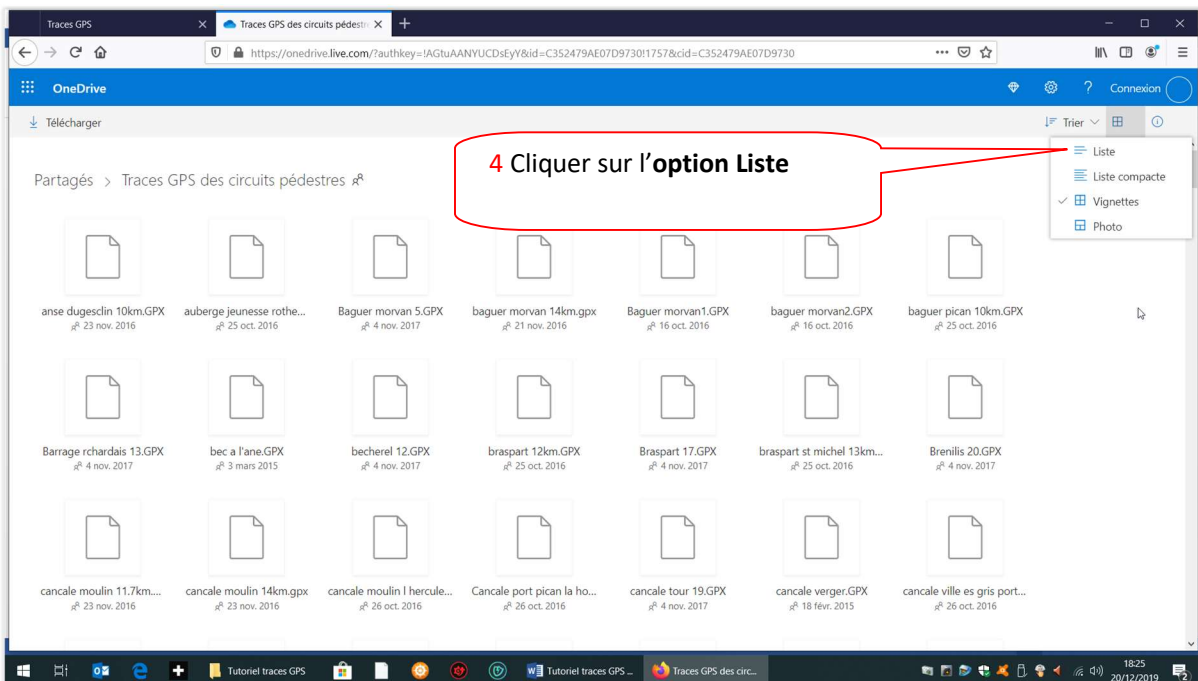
Traces GPS
Traces GPS des circuits pédestr
https://onedrive.live.com/?authkey=!AGtuAANYUCDsEyY&id=C352479AE07D9730!1757&cid=C352479AE07D9730

OneDrive
Connexion

Télécharger
Trier

4 Cliquer sur l'**option Liste**

Liste
Liste compacte
Vignettes
Photo

Partagés > Traces GPS des circuits pédestres

anse dugesclin 10km.GPX
23 nov. 2016
auberge jeunesse rothe...
25 oct. 2016
Baguer morvan 5.GPX
4 nov. 2017
baguer morvan 14km.gpx
21 nov. 2016
Baguer morvan1.GPX
16 oct. 2016
baguer morvan2.GPX
16 oct. 2016
baguer pican 10km.GPX
25 oct. 2016

Barrage rchardais 13.GPX
4 nov. 2017
bec a l'ane.GPX
3 mars 2015
becherel 12.GPX
4 nov. 2017
braspart 12km.GPX
25 oct. 2016
Braspart 17.GPX
4 nov. 2017
braspart st michel 13km...
25 oct. 2016
Brenilis 20.GPX
4 nov. 2017

cancale moulin 11.7km....
23 nov. 2016
cancale moulin 14km.gpx
23 nov. 2016
cancale moulin l hercule...
26 oct. 2016
Cancale port pican la ho...
26 oct. 2016
cancale tour 19.GPX
4 nov. 2017
cancale verger.GPX
18 févr. 2015
cancale ville es gris port...
26 oct. 2016

Tutoriel traces GPS
Tutoriel traces GPS ...
Traces GPS des circ...
18:25
20/12/2019